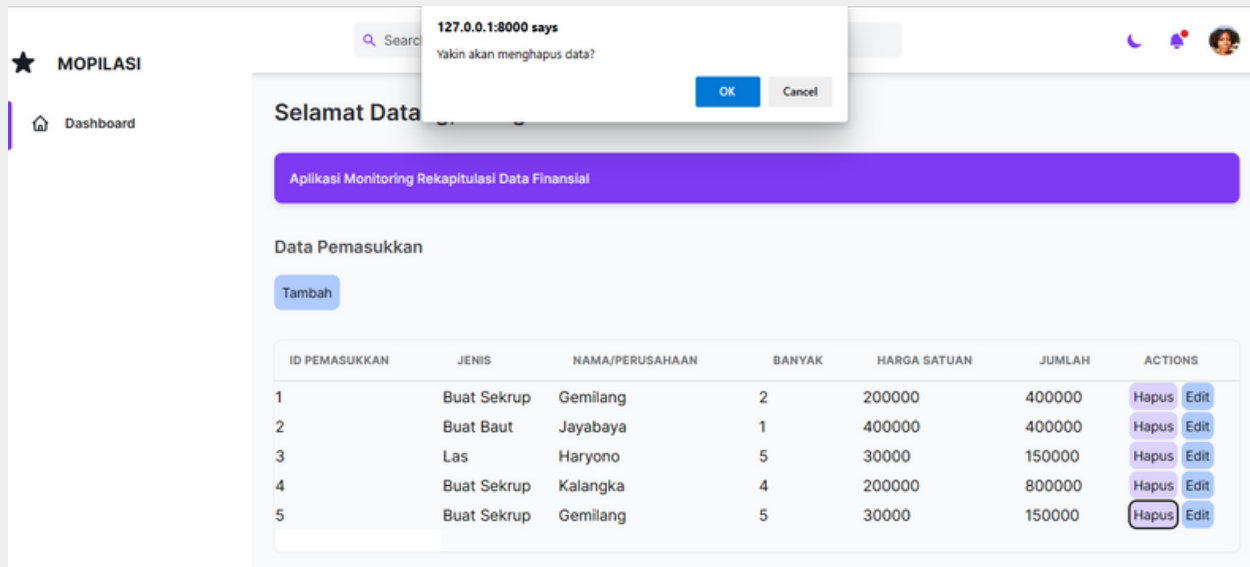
MOPILASI

Dashboard

Searc

127.0.0.1:8000 says

Yakin akan menghapus data?

OK Cancel

Selamat Data

Aplikasi Monitoring Rekapitulasi Data Finansial

Data Pemasukkan

Tambah

| ID PEMASUKKAN | JENIS | NAMA/PERUSAHAAN | BANYAK | HARGA SATUAN | JUMLAH | ACTIONS |
|---|---|---|---|---|---|---|
| 1 | Buat Sekrup | Gemilang | 2 | 200000 | 400000 | Hapus Edit |
| 2 | Buat Baut | Jayabaya | 1 | 400000 | 400000 | Hapus Edit |
| 3 | Las | Haryono | 5 | 30000 | 150000 | Hapus Edit |
| 4 | Buat Sekrup | Kalangka | 4 | 200000 | 800000 | Hapus Edit |
| 5 | Buat Sekrup | Gemilang | 5 | 30000 | 150000 | Hapus Edit |